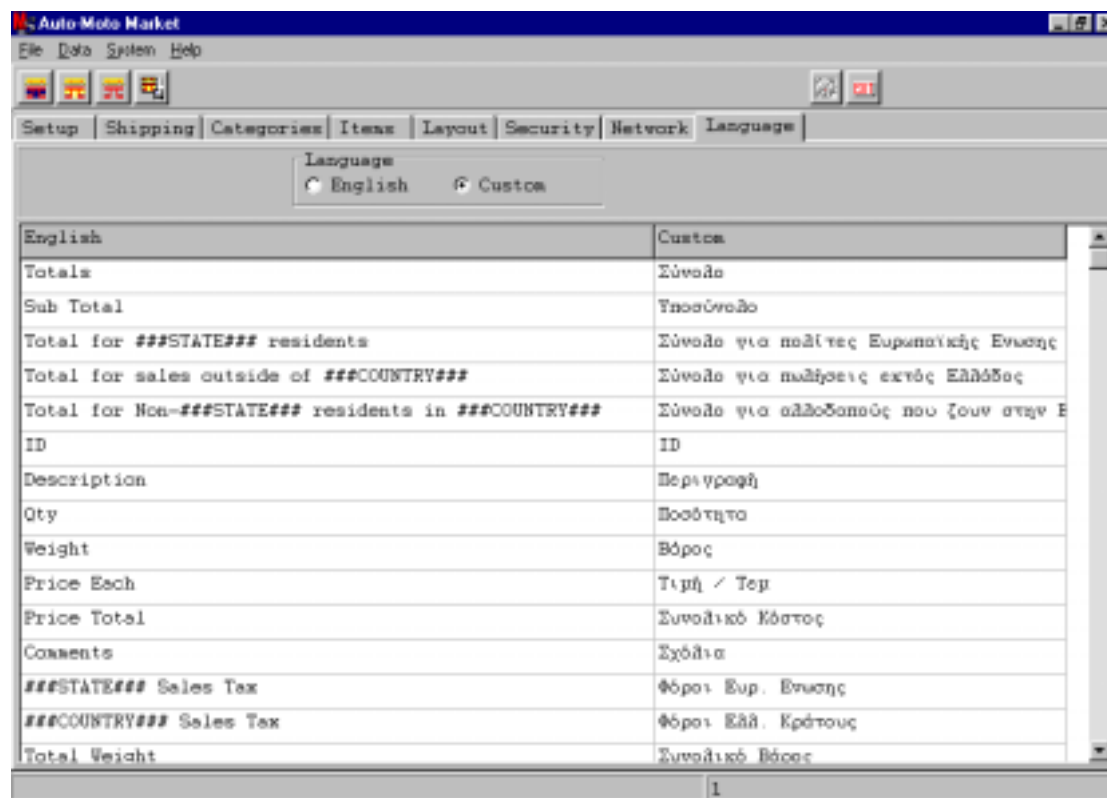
Auto Moto Market

File Data System Help

Setup | Shipping | Categories | Items | Layout | Security | Network | Language

Language
English Custom

| English | Custom |
|---|---|
| Totals | Σύνολο |
| Sub Total | Υποσύνολο |
| Total for ###STATE### residents | Σύνολο για πολίτες Ευρωπαϊκής Ενωσης |
| Total for sales outside of ###COUNTRY### | Σύνολο για πωλήσεις εκτός Ελλάδος |
| Total for Non-###STATE### residents in ###COUNTRY### | Σύνολο για αλλοδαπούς που ζουν στην Ε |
| ID | ID |
| Description | Περιγραφή |
| Qty | Ποσότητα |
| Weight | Βάρος |
| Price Each | Τιμή / Τεμ |
| Price Total | Συνολικό Κόστος |
| Comments | Σχόλια |
| ###STATE### Sales Tax | Φόροι Ευρ. Ενωσης |
| ###COUNTRY### Sales Tax | Φόροι Ελλ. Κράτους |
| Total Weight | Συνολικό Βάρος |

1